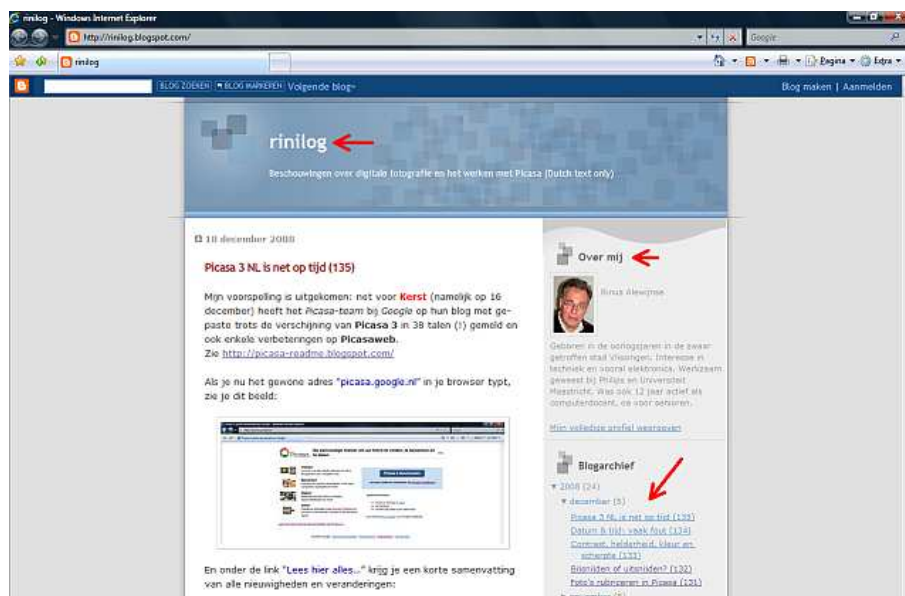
rinilog - Windows Internet Explorer

http://rinilog.blogspot.com/

Google

rinilog

Pagina ▾ Extra ▾

BLOG ZOEKEN | BLOG MARKEREN | Volgende blog»

Blog maken | Aanmelden

rinilog

Beschouwingen over digitale fotografie en het werken met Picasa (Dutch text only)

18 december 2008

Picasa 3 NL is net op tijd (135)

Mijn voorspelling is uitgekomen: net voor Kerst (namelijk op 16 december) heeft het Picasa-team bij Google op hun blog met gepaste trots de verschijning van Picasa 3 in 38 talen (!) gemeld en ook enkele verbeteringen op Picasaweb.
Zie http://picasa-readme.blogspot.com/

Als je nu het gewone adres "picasa.google.nl" in je browser typt, zie je dit beeld:

En onder de link "Lees hier alles..." krijg je een korte samenvatting van alle nieuwigheden en veranderingen:

Over mij

Rinus Alewijnse

Geboren in de oorlogsjaren in de zwaar getroffen stad Vlissingen. Interesse in techniek en vooral elektronica. Werkzaam geweest bij Philips en Universiteit Maastricht. Was ook 12 jaar actief als computerdocent, ea voor senioren.

Mijn volledige profiel weergeven

Blogarchief

▾ 2008 (24)
▾ december (5)
Picasa 3 NL is net op tijd (135)
Datum & tijd: vaak fout (134)
Contrast, helderheid, kleur en scherpte (133)
Bijsnijden of uitsnijden? (132)
Foto's rubriceren in Picasa (131)